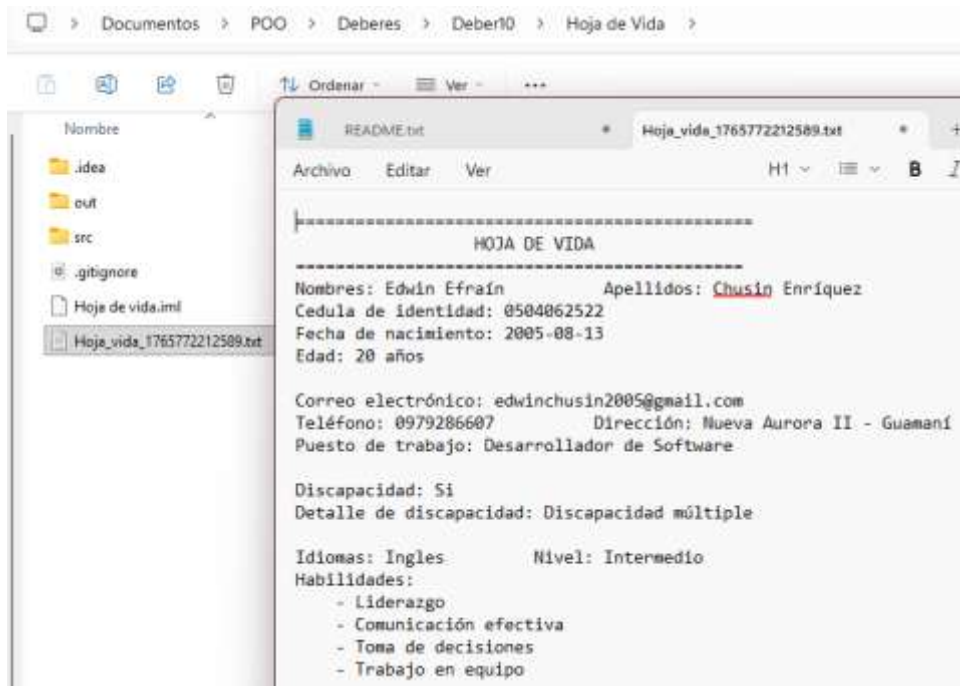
Documentos > POO > Deberes > Deber10 > Hoja de Vida >

Ordenar Ver ...

Nombre

.idea
out
src
.gitignore
Hoja de vida.iml
Hoja_vida_1765772212589.txt

README.txt • Hoja_vida_1765772212589.txt •

Archivo Editar Ver H1 B

============================================
HOJA DE VIDA
============================================
Nombres: Edwin Efraín Apellidos: Chusin Enríquez
Cedula de identidad: 0504062522
Fecha de nacimiento: 2005-08-13
Edad: 20 años

Correo electrónico: edwinchusin2005@gmail.com
Teléfono: 0979286607 Dirección: Nueva Aurora II - Guamaní
Puesto de trabajo: Desarrollador de Software

Discapacidad: Si
Detalle de discapacidad: Discapacidad múltiple

Idiomas: Ingles Nivel: Intermedio
Habilidades:
- Liderazgo
- Comunicación efectiva
- Toma de decisiones
- Trabajo en equipo